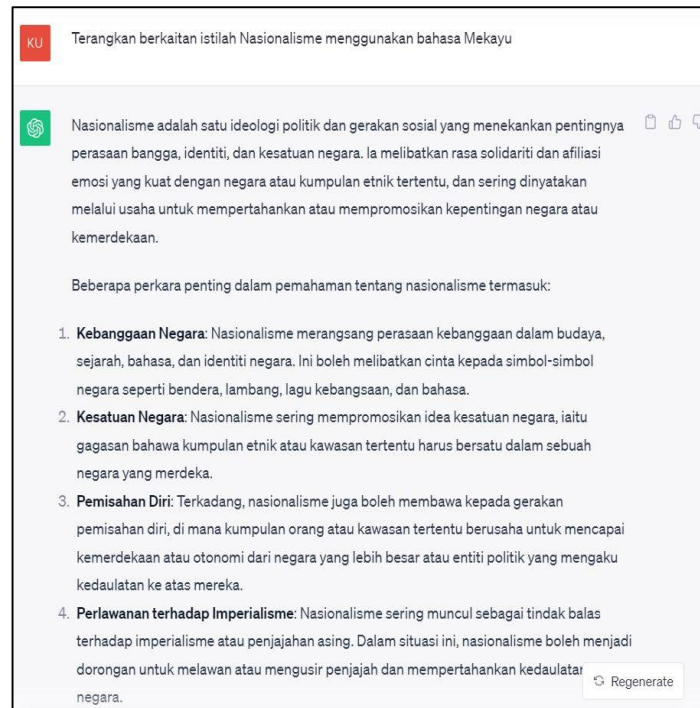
KU

Terangkan berkaitan istilah Nasionalisme menggunakan bahasa Mekayu

Nasionalisme adalah satu ideologi politik dan gerakan sosial yang menekankan pentingnya perasaan bangga, identiti, dan kesatuan negara. Ia melibatkan rasa solidariti dan afiliasi emosi yang kuat dengan negara atau kumpulan etnik tertentu, dan sering dinyatakan melalui usaha untuk mempertahankan atau mempromosikan kepentingan negara atau kemerdekaan.

Beberapa perkara penting dalam pemahaman tentang nasionalisme termasuk:

1. **Kebanggaan Negara**: Nasionalisme merangsang perasaan kebanggaan dalam budaya, sejarah, bahasa, dan identiti negara. Ini boleh melibatkan cinta kepada simbol-simbol negara seperti bendera, lambang, lagu kebangsaan, dan bahasa.
2. **Kesatuan Negara**: Nasionalisme sering mempromosikan idea kesatuan negara, iaitu gagasan bahawa kumpulan etnik atau kawasan tertentu harus bersatu dalam sebuah negara yang merdeka.
3. **Pemisahan Diri**: Terkadang, nasionalisme juga boleh membawa kepada gerakan pemisahan diri, di mana kumpulan orang atau kawasan tertentu berusaha untuk mencapai kemerdekaan atau otonomi dari negara yang lebih besar atau entiti politik yang mengaku kedaulatan ke atas mereka.
4. **Perlawanan terhadap Imperialisme**: Nasionalisme sering muncul sebagai tindak balas terhadap imperialisme atau penjajahan asing. Dalam situasi ini, nasionalisme boleh menjadi dorongan untuk melawan atau mengusir penjajah dan mempertahankan kedaulatan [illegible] negara.

Regenerate